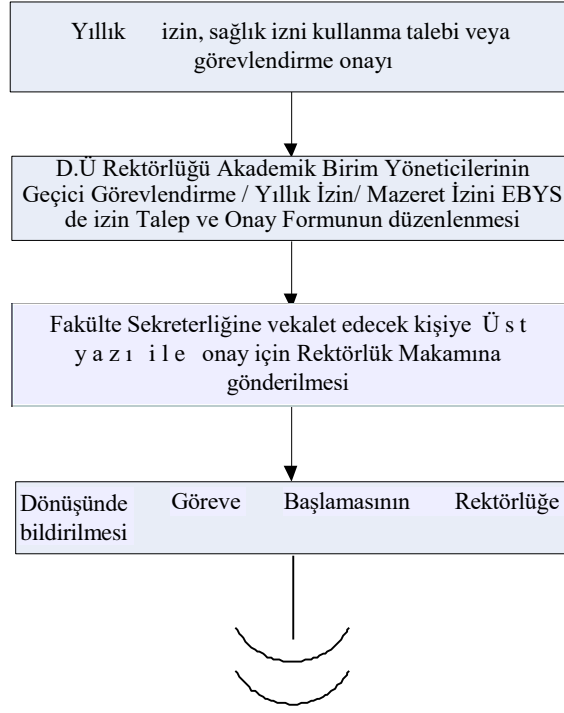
Yıllık izin, sağlık izni kullanma talebi veya görevlendirme onayı

D.Ü Rektörlüğü Akademik Birim Yöneticilerinin Geçici Görevlendirme / Yıllık İzin/ Mazeret İzini EBYS de izin Talep ve Onay Formunun düzenlenmesi

Fakülte Sekreterliğine vekalet edecek kişiye Üst yazı ile onay için Rektörlük Makamına gönderilmesi

Dönüşünde Göreve Başlamasının Rektörlüğe bildirilmesi